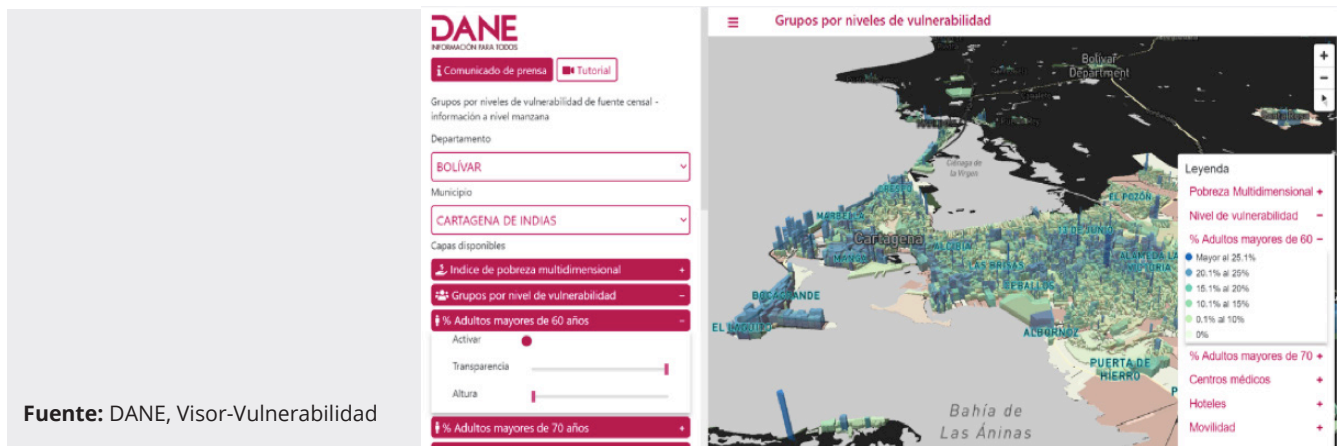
DANE
INFORMACIÓN PARA TODOS

Comunicado de prensa
Tutorial

Grupos por niveles de vulnerabilidad de fuente censal - información a nivel manzana

Departamento
BOLÍVAR

Municipio
CARTAGENA DE INDIAS

Capas disponibles
Indice de pobreza multidimensional +
Grupos por nivel de vulnerabilidad −
% Adultos mayores de 60 años −
Activar
Transparencia
Altura
% Adultos mayores de 70 años +

Grupos por niveles de vulnerabilidad

Bolívar Department
Ciénaga de la Virgen
Cartagena
BOCAGRANDE
EL LAGUITO
MANGA
LAS BRISAS
ALBORNOZ
PUERTA DE HIERRO
EL POZÓN
Bahía de Las Ánimas

Leyenda
Pobreza Multidimensional +
Nivel de vulnerabilidad −
% Adultos mayores de 60 −
Mayor al 25.1%
20.1% al 25%
15.1% al 20%
10.1% al 15%
0.1% al 10%
0%
% Adultos mayores de 70 +
Centros médicos +
Hoteles +
Movilidad +

Fuente: DANE, Visor-Vulnerabilidad